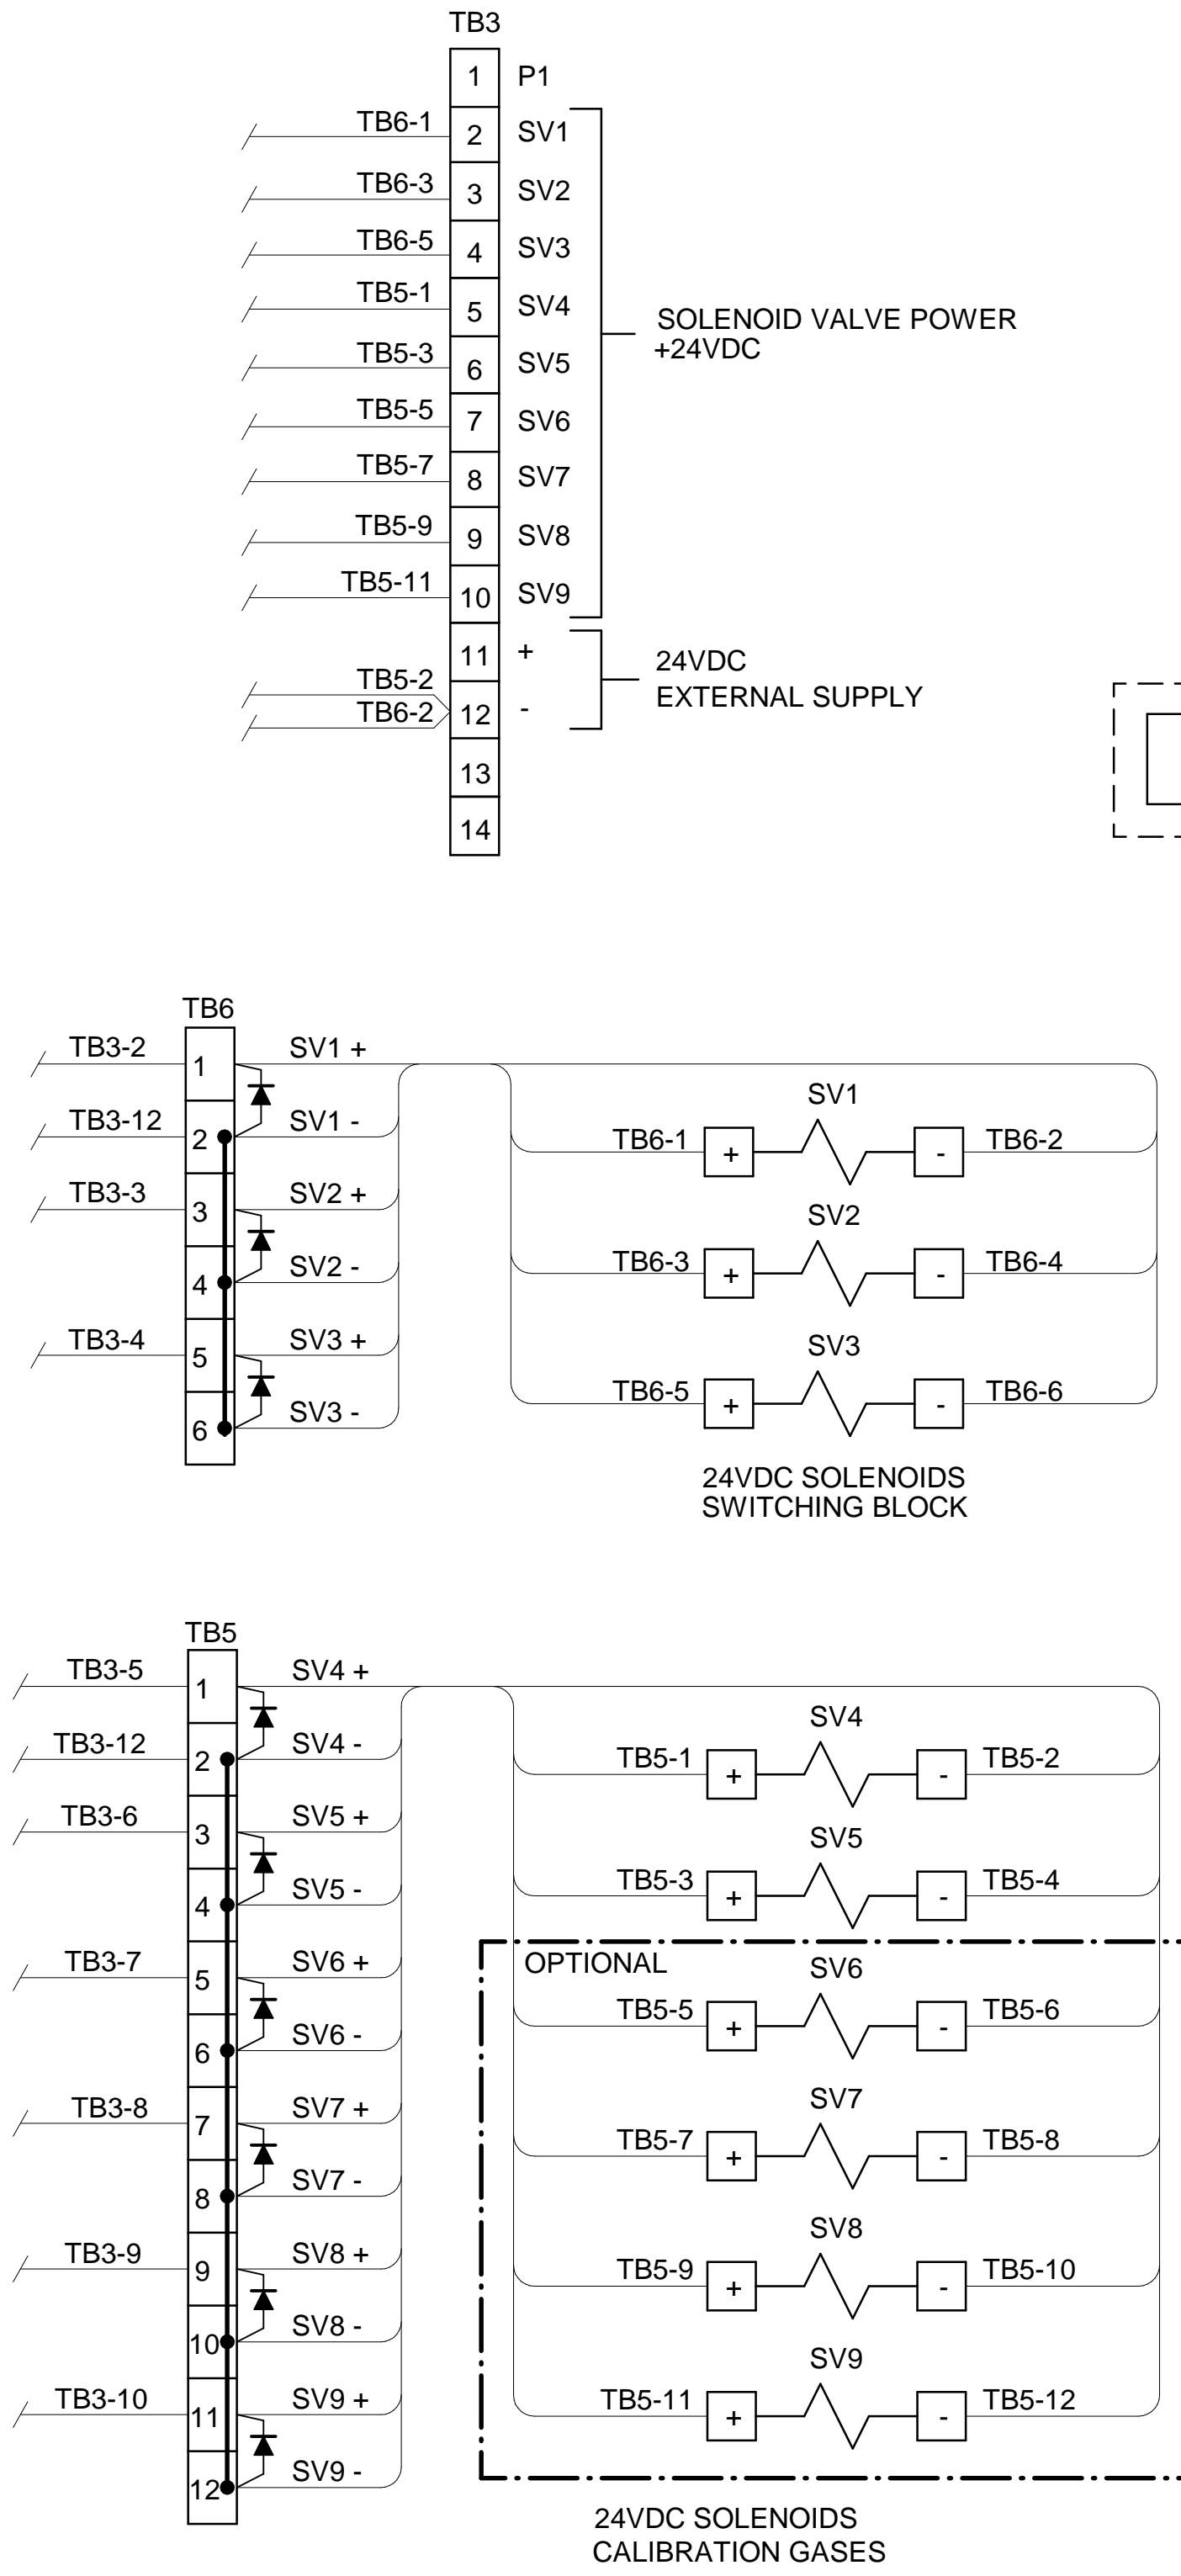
TB3

| | |
|---|---|
| 1 | P1 |
| 2 | SV1 |
| 3 | SV2 |
| 4 | SV3 |
| 5 | SV4 |
| 6 | SV5 |
| 7 | SV6 |
| 8 | SV7 |
| 9 | SV8 |
| 10 | SV9 |
| 11 | + |
| 12 | - |
| 13 | |
| 14 | |

TB6-1
TB6-3
TB6-5
TB5-1
TB5-3
TB5-5
TB5-7
TB5-9
TB5-11
TB5-2
TB6-2

SOLENOID VALVE POWER +24VDC

24VDC EXTERNAL SUPPLY

TB6
TB3-2 1 SV1 +
TB3-12 2 SV1 -
TB3-3 3 SV2 +
4 SV2 -
TB3-4 5 SV3 +
6 SV3 -

SV1
TB6-1 + - TB6-2
SV2
TB6-3 + - TB6-4
SV3
TB6-5 + - TB6-6

24VDC SOLENOIDS SWITCHING BLOCK

TB5
TB3-5 1 SV4 +
TB3-12 2 SV4 -
TB3-6 3 SV5 +
4 SV5 -
TB3-7 5 SV6 +
6 SV6 -
TB3-8 7 SV7 +
8 SV7 -
TB3-9 9 SV8 +
10 SV8 -
TB3-10 11 SV9 +
12 SV9 -

SV4
TB5-1 + - TB5-2
SV5
TB5-3 + - TB5-4
OPTIONAL
SV6
TB5-5 + - TB5-6
SV7
TB5-7 + - TB5-8
SV8
TB5-9 + - TB5-10
SV9
TB5-11 + - TB5-12

24VDC SOLENOIDS CALIBRATION GASES